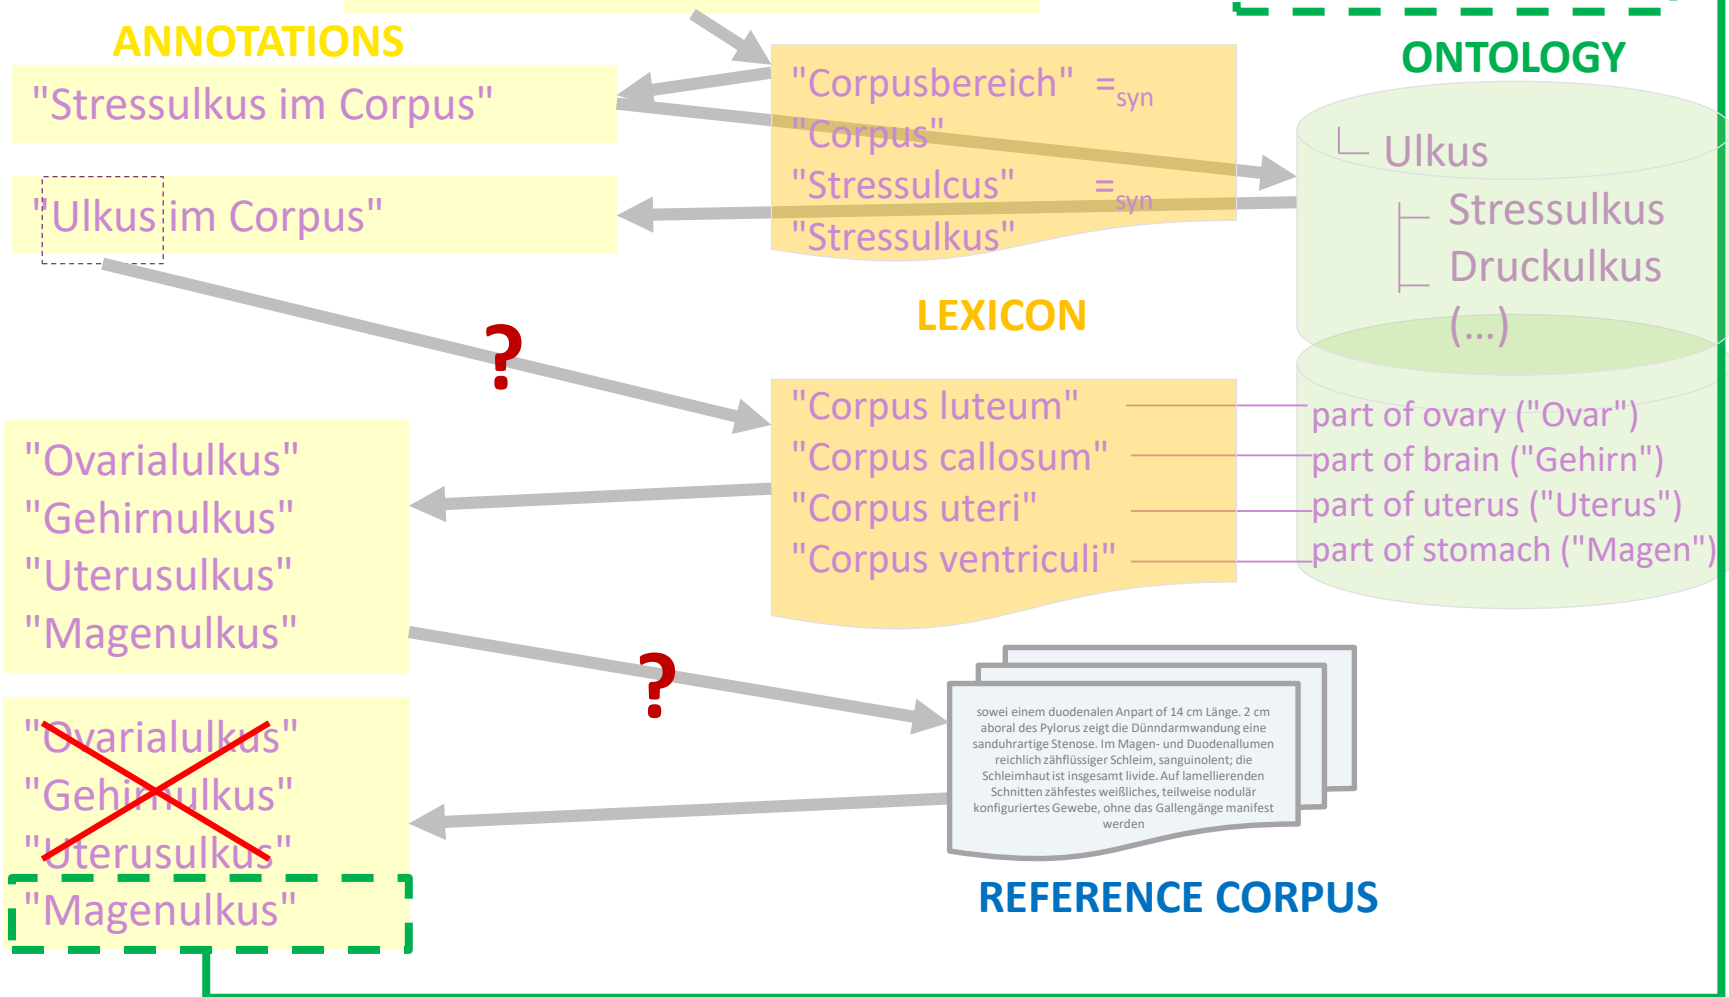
ANNOTATIONS

"Stressulkus im Corpus"

"Ulkus im Corpus"

"Corpusbereich" $=_{syn}$
"Corpus"
"Stressulcus" $=_{syn}$
"Stressulkus"

ONTOLOGY

Ulkus
Stressulkus
Druckulkus
(...)

LEXICON

?

"Corpus luteum"
"Corpus callosum"
"Corpus uteri"
"Corpus ventriculi"

part of ovary ("Ovar")
part of brain ("Gehirn")
part of uterus ("Uterus")
part of stomach ("Magen")

"Ovarialulkus"
"Gehirnulkus"
"Uterusulkus"
"Magenulkus"

?

sowei einem duodenalen Anpart of 14 cm Länge. 2 cm aboral des Pylorus zeigt die Dünndarmwandung eine sanduhrartige Stenose. Im Magen- und Duodenallumen reichlich zähflüssiger Schleim, sanguinolent; die Schleimhaut ist insgesamt livide. Auf lamellierenden Schnitten zähfestes weißliches, teilweise nodulär konfiguriertes Gewebe, ohne das Gallengänge manifest werden

"Ovarialulkus"
"Gehirnulkus"
"Uterusulkus"
"Magenulkus"

REFERENCE CORPUS